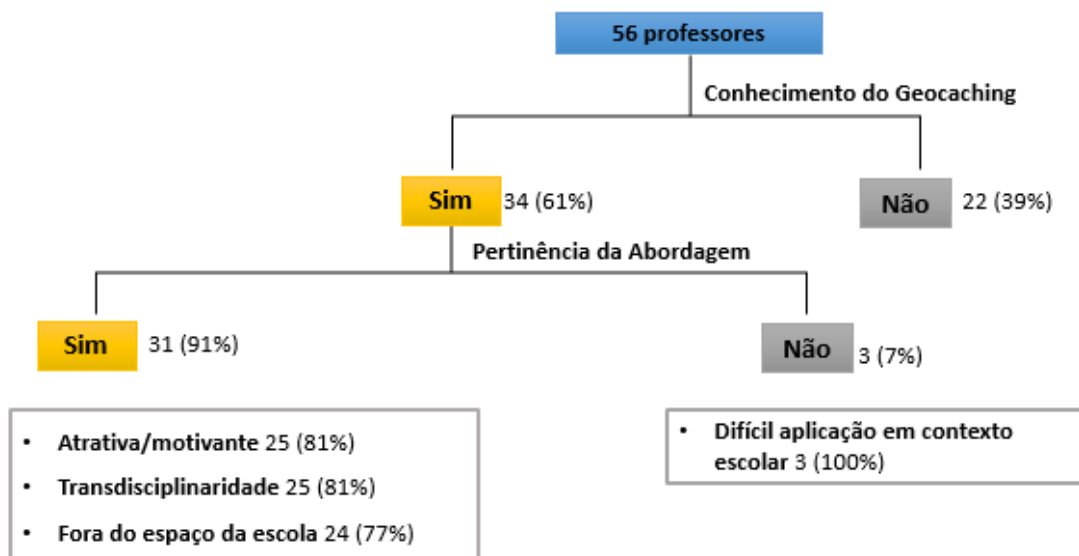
56 professores

Conhecimento do Geocaching

Sim 34 (61%)

Não 22 (39%)

Pertinência da Abordagem

Sim 31 (91%)

Não 3 (7%)

• Atrativa/motivante 25 (81%)
• Transdisciplinaridade 25 (81%)
• Fora do espaço da escola 24 (77%)

• Difícil aplicação em contexto escolar 3 (100%)